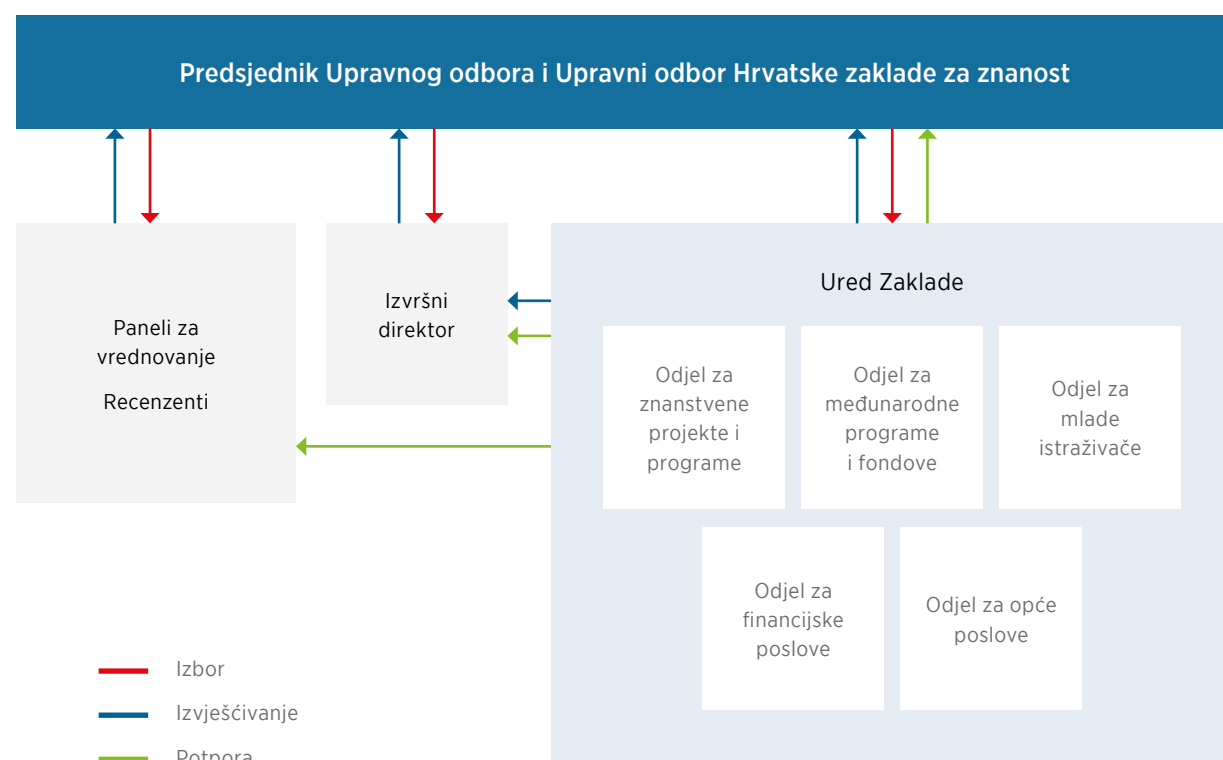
Predsjednik Upravnog odbora i Upravni odbor Hrvatske zaklade za znanost

Paneli za vrednovanje

Recenzenti

Izvršni direktor

Ured Zaklade

Odjel za znanstvene projekte i programe

Odjel za međunarodne programe i fondove

Odjel za mlade istraživače

Odjel za financijske poslove

Odjel za opće poslove

Izbor

Izvješćivanje

Potpora